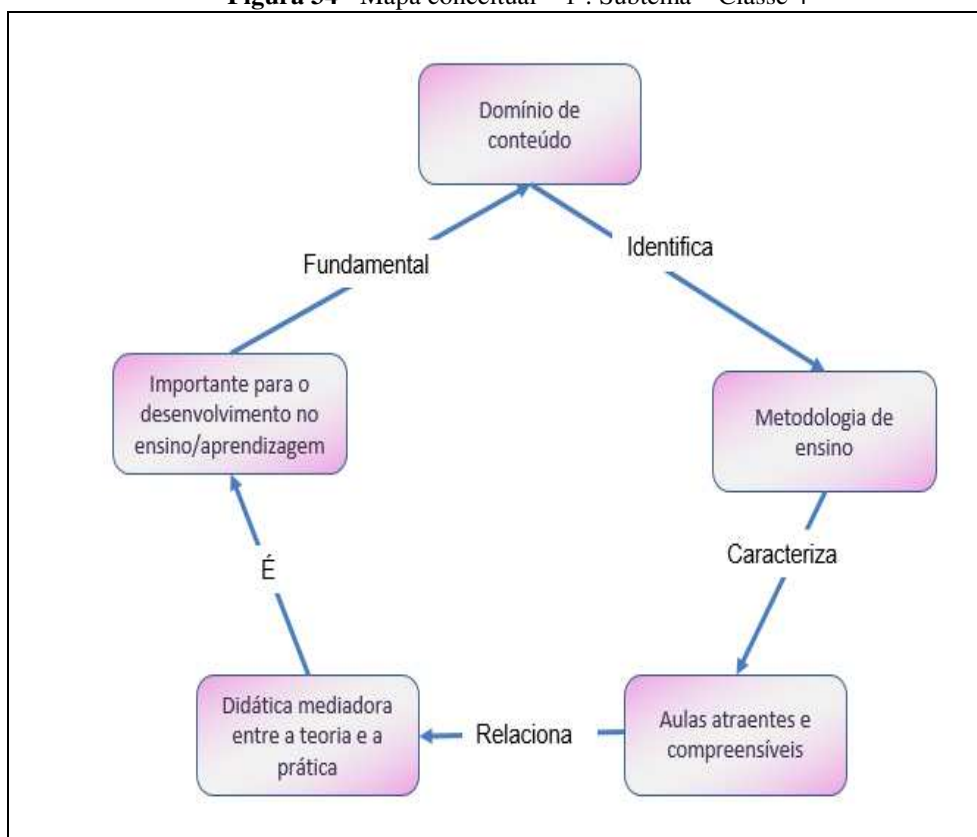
**Figura 34** – Mapa conceitual – 1ª. Subtema – Classe 4

Domínio de conteúdo

Identifica

Metodologia de ensino

Caracteriza

Aulas atraentes e compreensíveis

Relaciona

Didática mediadora entre a teoria e a prática

É

Importante para o desenvolvimento no ensino/aprendizagem

Fundamental